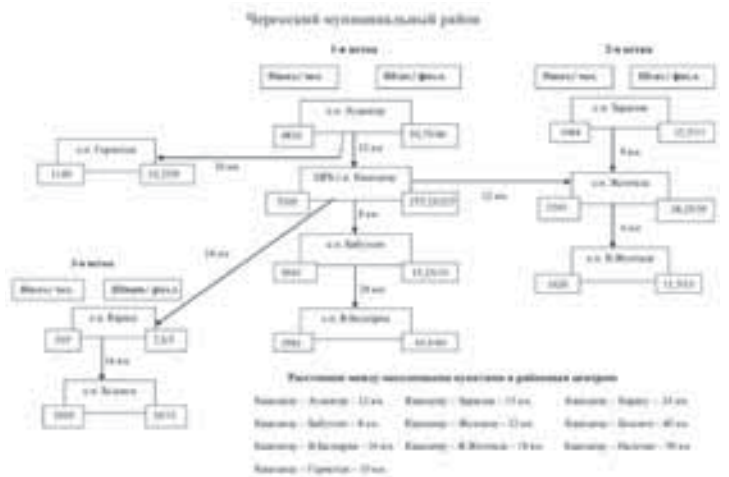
Череповский муниципальный район

1-я ветка

Жители/ чел.

Объект/ фельд.

с.п. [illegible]

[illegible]

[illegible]

с.п. Горлевское

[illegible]

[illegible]

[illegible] км

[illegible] км

ЦРБ с.п. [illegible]

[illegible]

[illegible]

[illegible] км

с.п. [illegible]

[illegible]

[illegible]

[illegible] км

с.п. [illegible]

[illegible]

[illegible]

2-я ветка

Жители/ чел.

Объект/ фельд.

с.п. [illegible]

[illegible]

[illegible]

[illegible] км

с.п. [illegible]

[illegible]

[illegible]

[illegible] км

с.п. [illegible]

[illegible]

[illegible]

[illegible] км

3-я ветка

Жители/ чел.

Объект/ фельд.

с.п. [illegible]

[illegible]

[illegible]

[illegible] км

с.п. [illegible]

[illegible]

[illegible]

Расстояния между населенными пунктами и районным центром

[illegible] – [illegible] – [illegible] км

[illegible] – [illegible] – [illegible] км

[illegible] – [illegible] – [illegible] км

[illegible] – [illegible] – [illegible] км

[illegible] – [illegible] – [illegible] км

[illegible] – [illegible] – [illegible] км

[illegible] – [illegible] – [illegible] км

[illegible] – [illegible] – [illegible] км

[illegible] – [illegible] – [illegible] км

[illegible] – Горлевское – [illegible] км